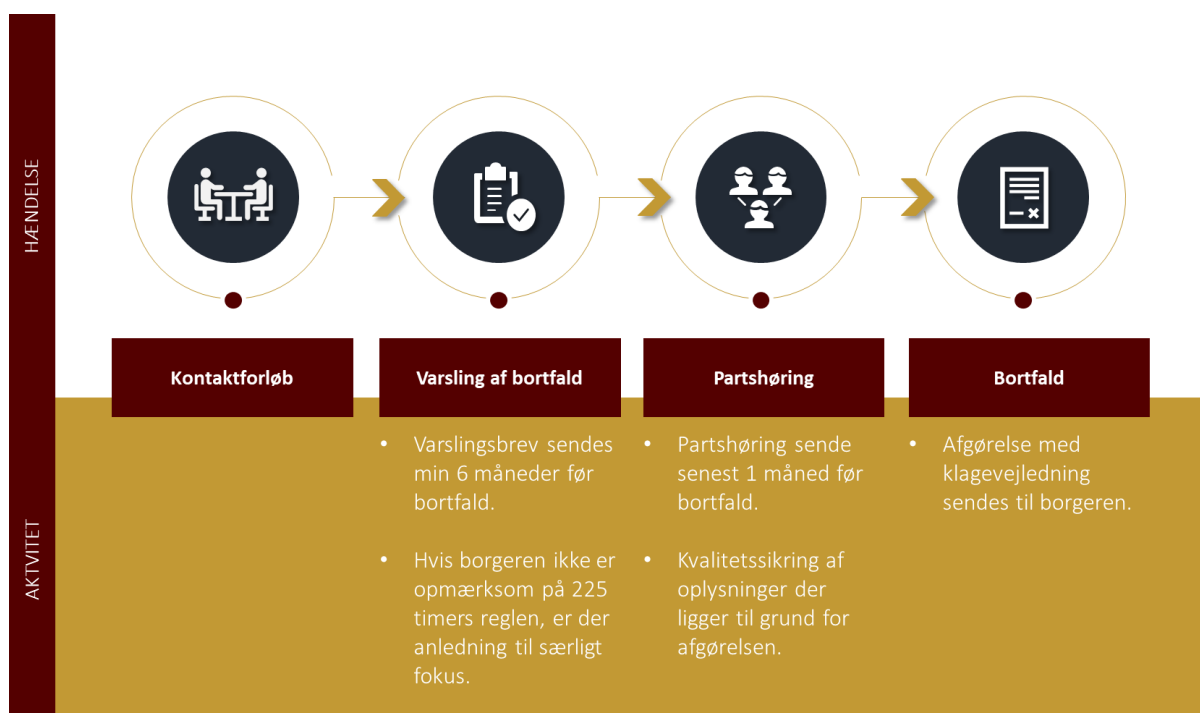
HÆNDELSE

AKTVITET

Kontaktforløb

Varsling af bortfald

- Varslingsbrev sendes min 6 måneder før bortfald.
- Hvis borgeren ikke er opmærksom på 225 timers reglen, er der anledning til særligt fokus.

Partshøring

- Partshøring sende senest 1 måned før bortfald.
- Kvalitetssikring af oplysninger der ligger til grund for afgørelsen.

Bortfald

- Afgørelse med klagevejledning sendes til borgeren.